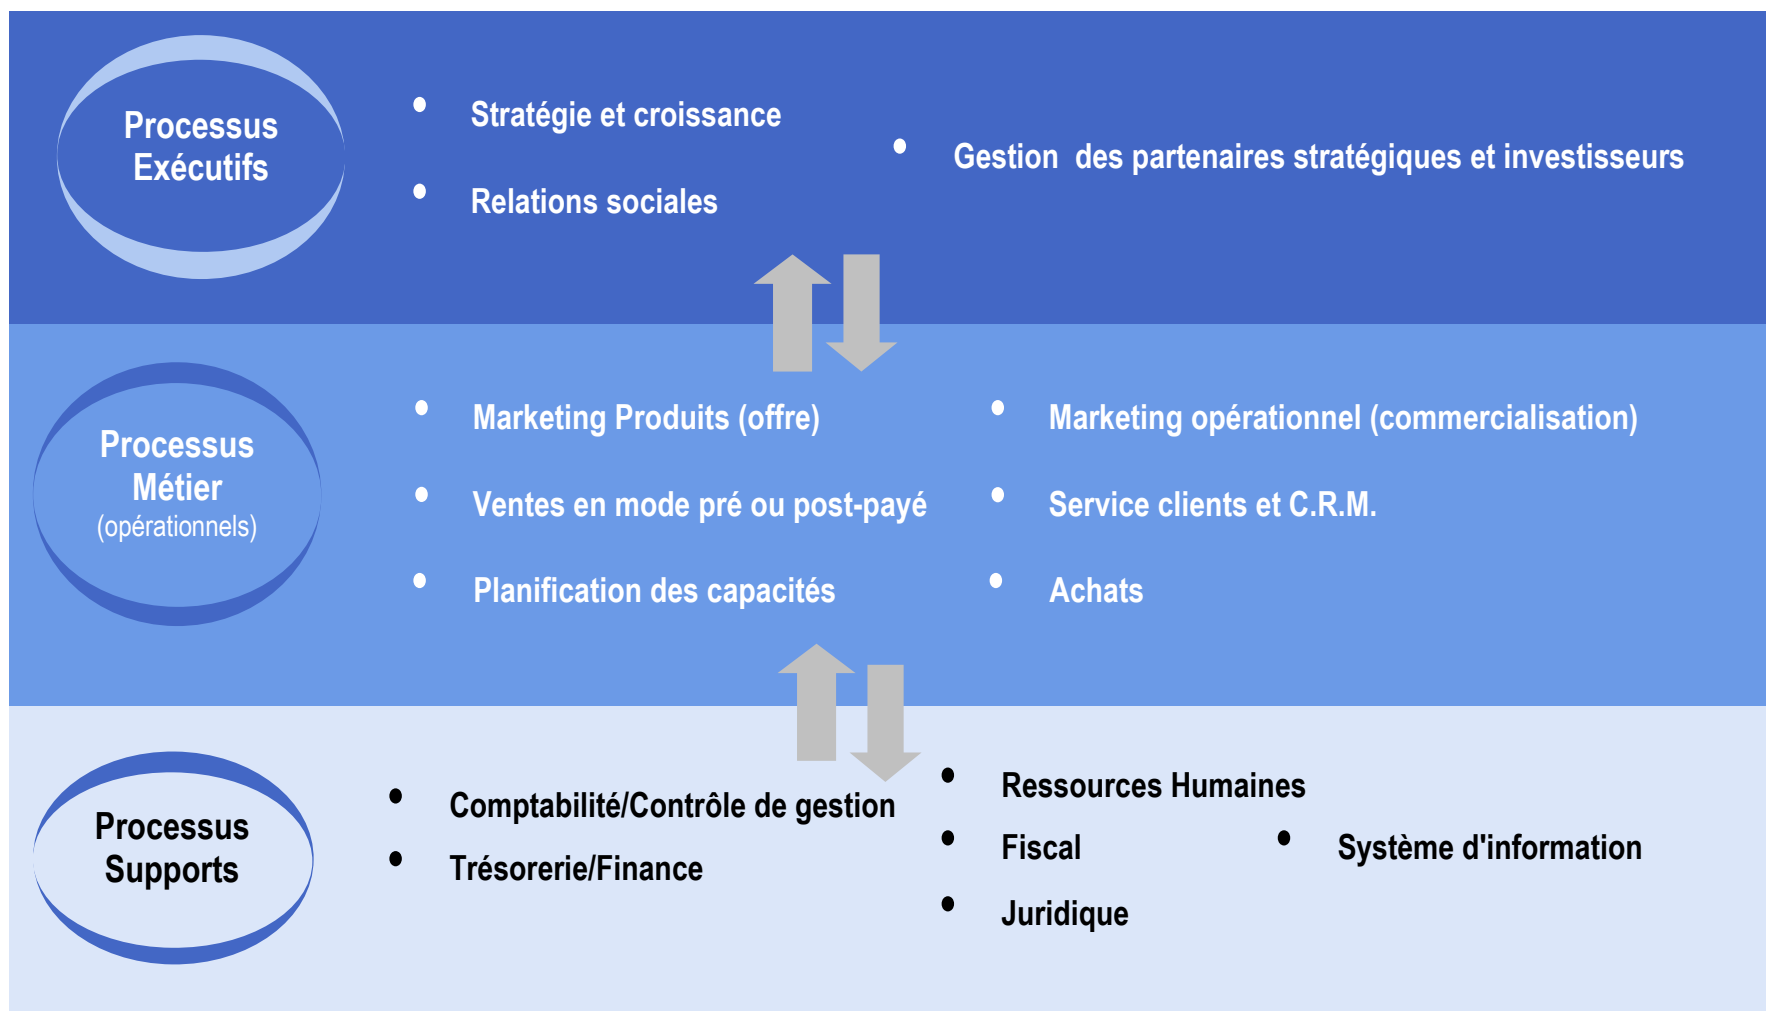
Processus Exécutifs

- Stratégie et croissance
- Relations sociales
- Gestion des partenaires stratégiques et investisseurs

Processus Métier (opérationnels)

- Marketing Produits (offre)
- Ventes en mode pré ou post-payé
- Planification des capacités
- Marketing opérationnel (commercialisation)
- Service clients et C.R.M.
- Achats

Processus Supports

- Comptabilité/Contrôle de gestion
- Trésorerie/Finance
- Ressources Humaines
- Fiscal
- Juridique
- Système d'information